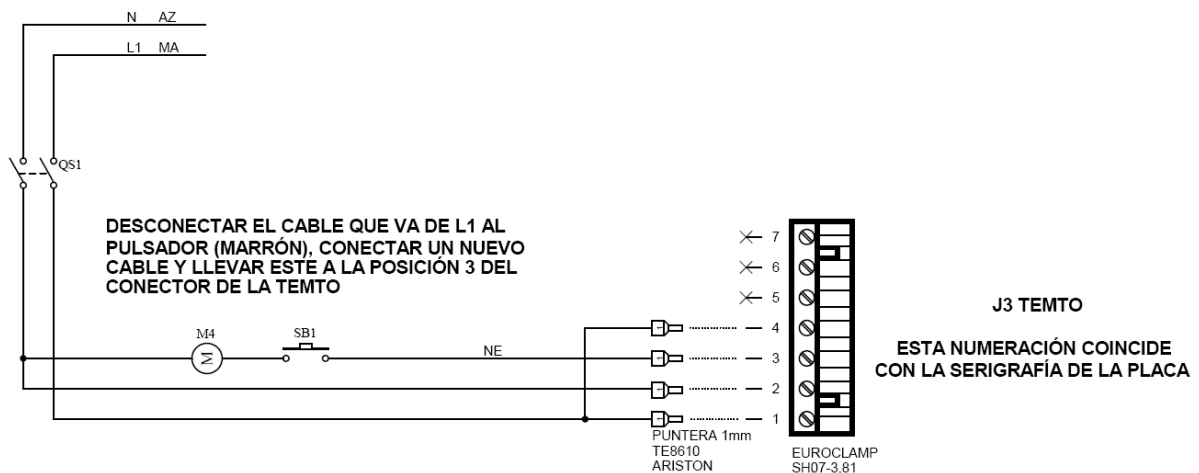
N AZ

L1 MA

QS1

DESCONECTAR EL CABLE QUE VA DE L1 AL PULSADOR (MARRÓN), CONECTAR UN NUEVO CABLE Y LLEVAR ESTE A LA POSICIÓN 3 DEL CONECTOR DE LA TEMTO

M4

M

SB1

NE

7
6
5
4
3
2
1

PUNTERA 1mm
TE8610
ARISTON

EUROCLAMP
SH07-3.81

J3 TEMTO

ESTA NUMERACIÓN COINCIDE CON LA SERIGRAFÍA DE LA PLACA